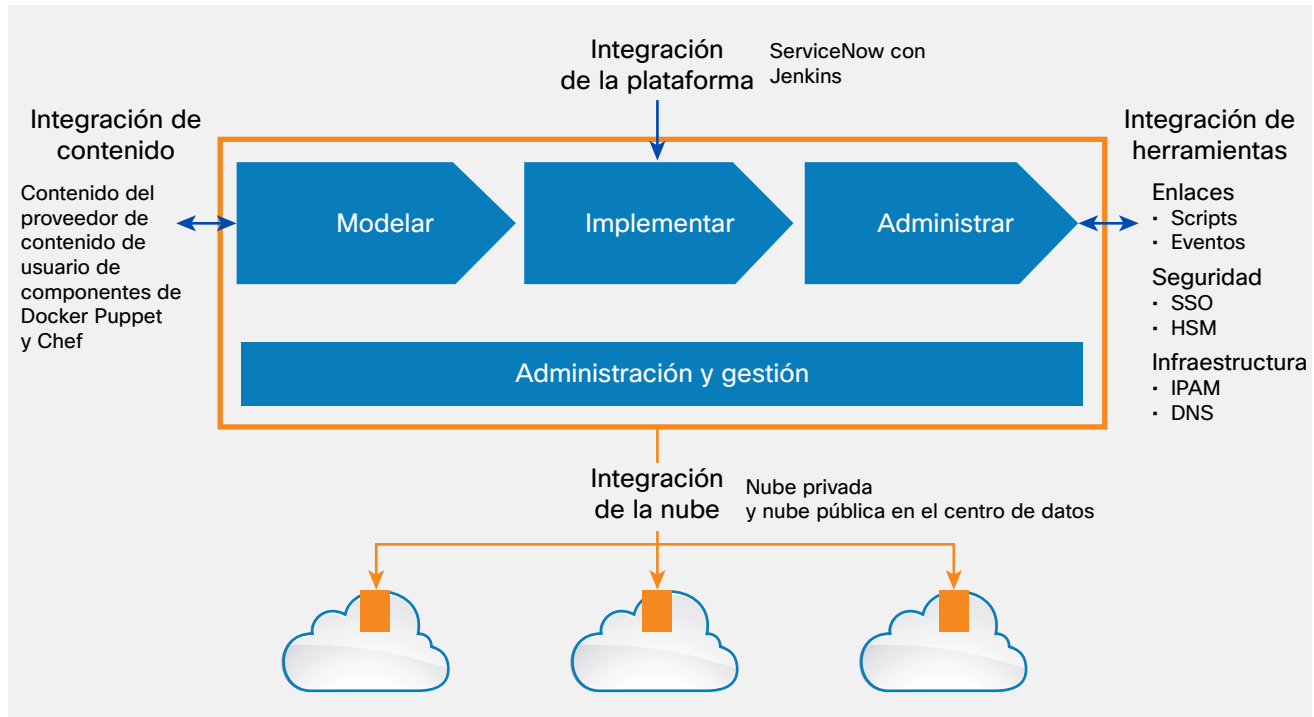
Integración de la plataforma

ServiceNow con Jenkins

Integración de contenido

Contenido del proveedor de contenido de usuario de componentes de Docker Puppet y Chef

Modelar

Implementar

Administrar

Integración de herramientas

Enlaces
• Scripts
• Eventos

Seguridad
• SSO
• HSM

Infraestructura
• IPAM
• DNS

Administración y gestión

Integración de la nube

Nube privada y nube pública en el centro de datos